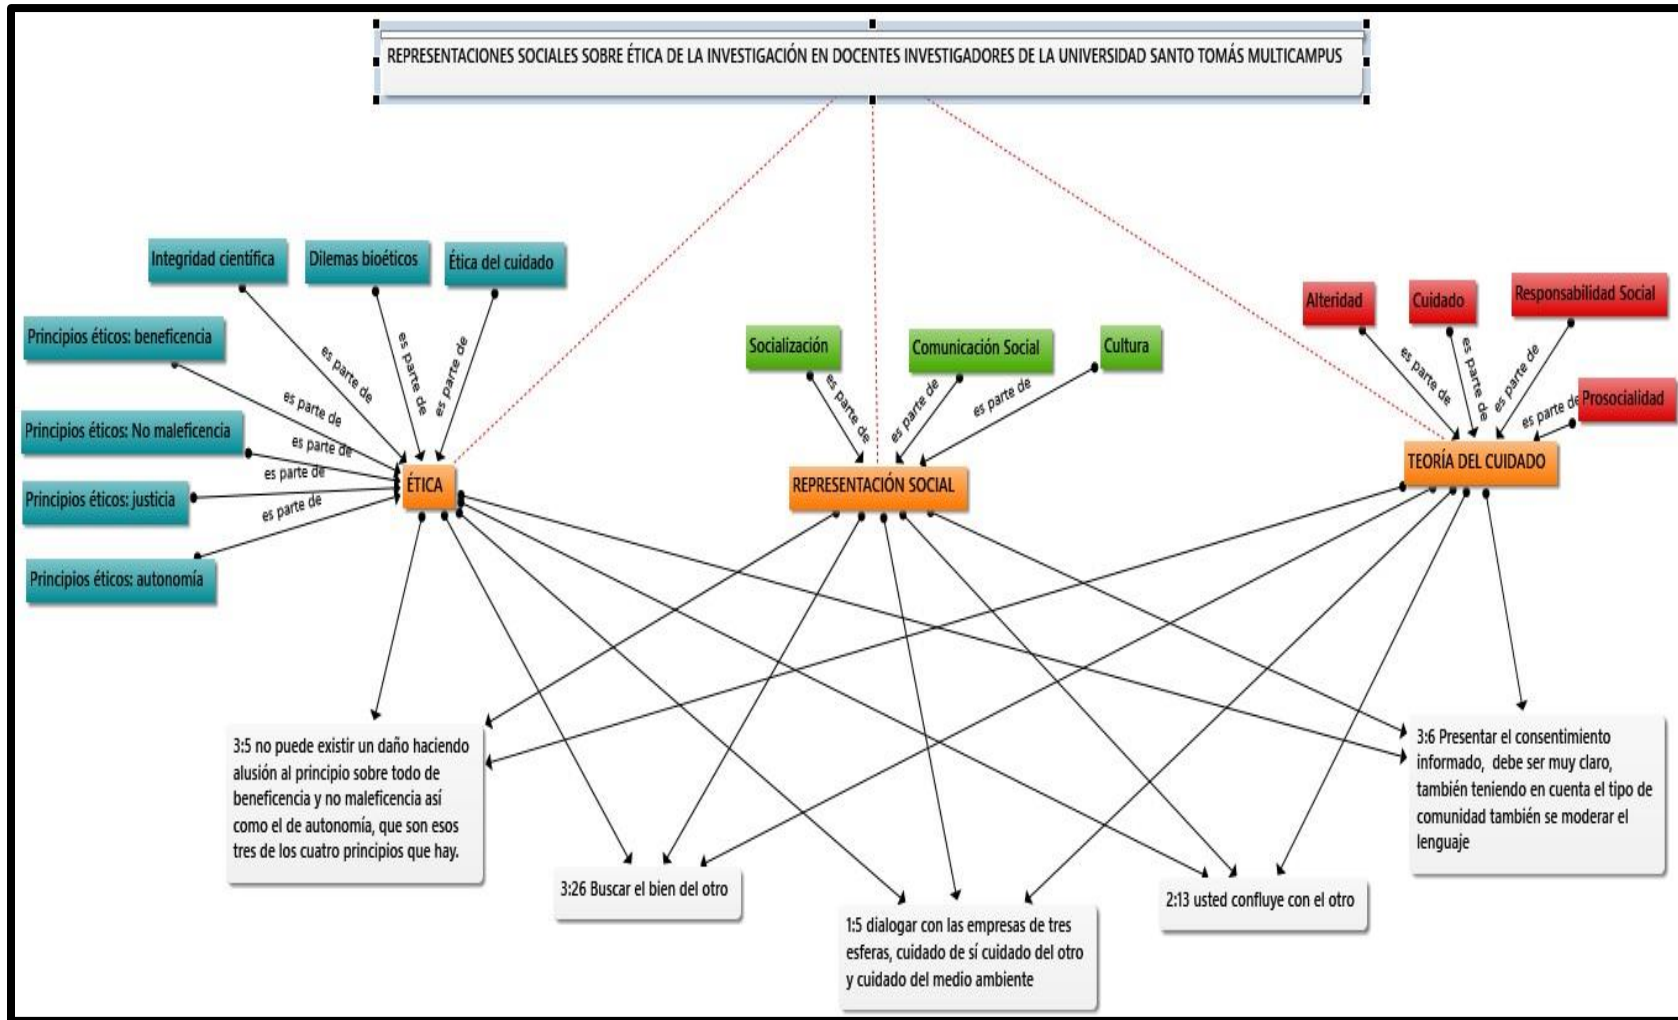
REPRESENTACIONES SOCIALES SOBRE ÉTICA DE LA INVESTIGACIÓN EN DOCENTES INVESTIGADORES DE LA UNIVERSIDAD SANTO TOMÁS MULTICAMPUS

Integridad científica

Dilemas bioéticos

Ética del cuidado

Principios éticos: beneficencia

Principios éticos: No maleficencia

Principios éticos: justicia

Principios éticos: autonomía

es parte de

es parte de

es parte de

es parte de

es parte de

es parte de

es parte de

ÉTICA

Socialización

Comunicación Social

Cultura

es parte de

es parte de

es parte de

REPRESENTACIÓN SOCIAL

Alteridad

Cuidado

Responsabilidad Social

Prosocialidad

es parte de

es parte de

es parte de

es parte de

TEORÍA DEL CUIDADO

3:5 no puede existir un daño haciendo alusión al principio sobre todo de beneficencia y no maleficencia así como el de autonomía, que son esos tres de los cuatro principios que hay.

3:26 Buscar el bien del otro

1:5 dialogar con las empresas de tres esferas, cuidado de sí cuidado del otro y cuidado del medio ambiente

2:13 usted confluye con el otro

3:6 Presentar el consentimiento informado, debe ser muy claro, también teniendo en cuenta el tipo de comunidad también se moderar el lenguaje